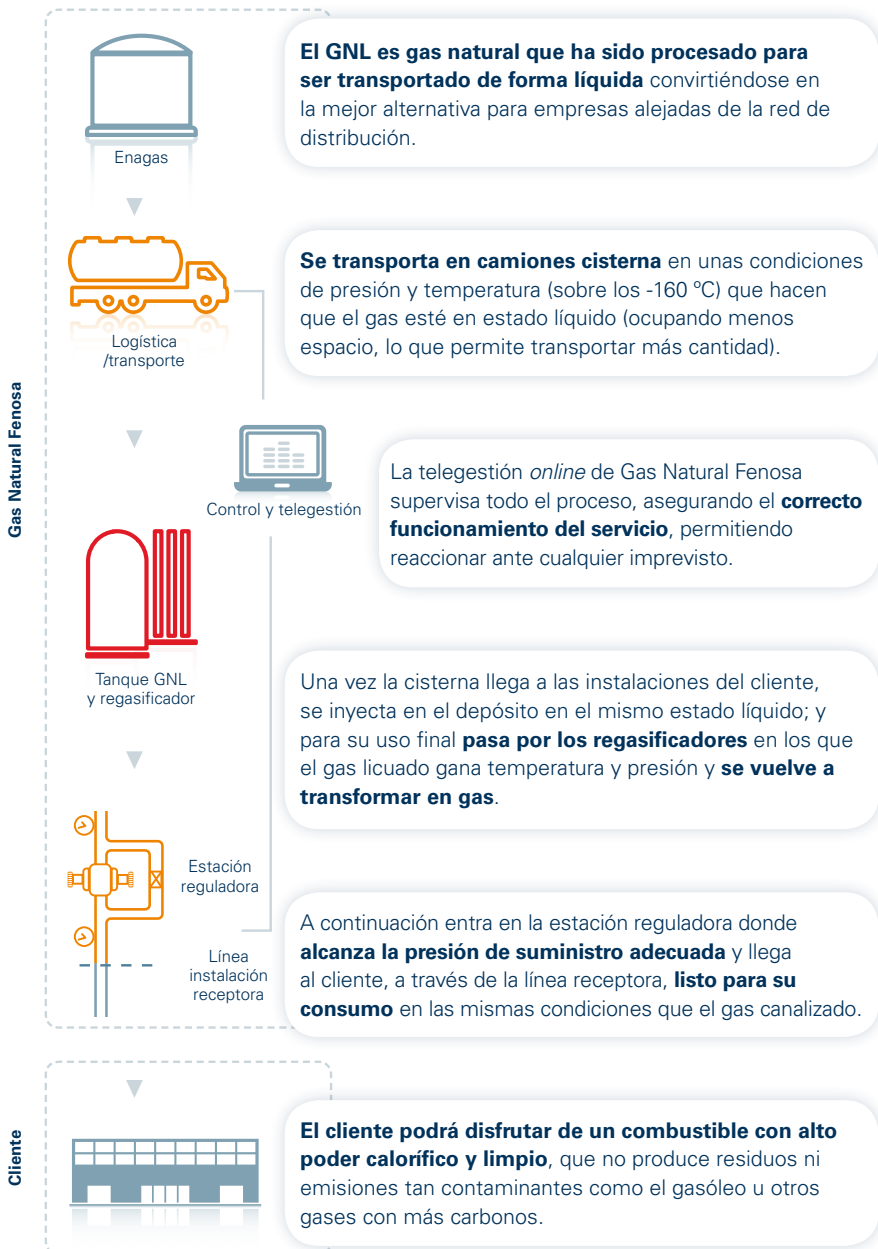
Gas Natural Fenosa

Enagas

El GNL es gas natural que ha sido procesado para ser transportado de forma líquida convirtiéndose en la mejor alternativa para empresas alejadas de la red de distribución.

Logística /transporte

Se transporta en camiones cisterna en unas condiciones de presión y temperatura (sobre los -160 ºC) que hacen que el gas esté en estado líquido (ocupando menos espacio, lo que permite transportar más cantidad).

Control y telegestión

La telegestión online de Gas Natural Fenosa supervisa todo el proceso, asegurando el correcto funcionamiento del servicio, permitiendo reaccionar ante cualquier imprevisto.

Tanque GNL y regasificador

Una vez la cisterna llega a las instalaciones del cliente, se inyecta en el depósito en el mismo estado líquido; y para su uso final pasa por los regasificadores en los que el gas licuado gana temperatura y presión y se vuelve a transformar en gas.

Estación reguladora

Línea instalación receptora

A continuación entra en la estación reguladora donde alcanza la presión de suministro adecuada y llega al cliente, a través de la línea receptora, listo para su consumo en las mismas condiciones que el gas canalizado.

Cliente

El cliente podrá disfrutar de un combustible con alto poder calorífico y limpio, que no produce residuos ni emisiones tan contaminantes como el gasóleo u otros gases con más carbonos.